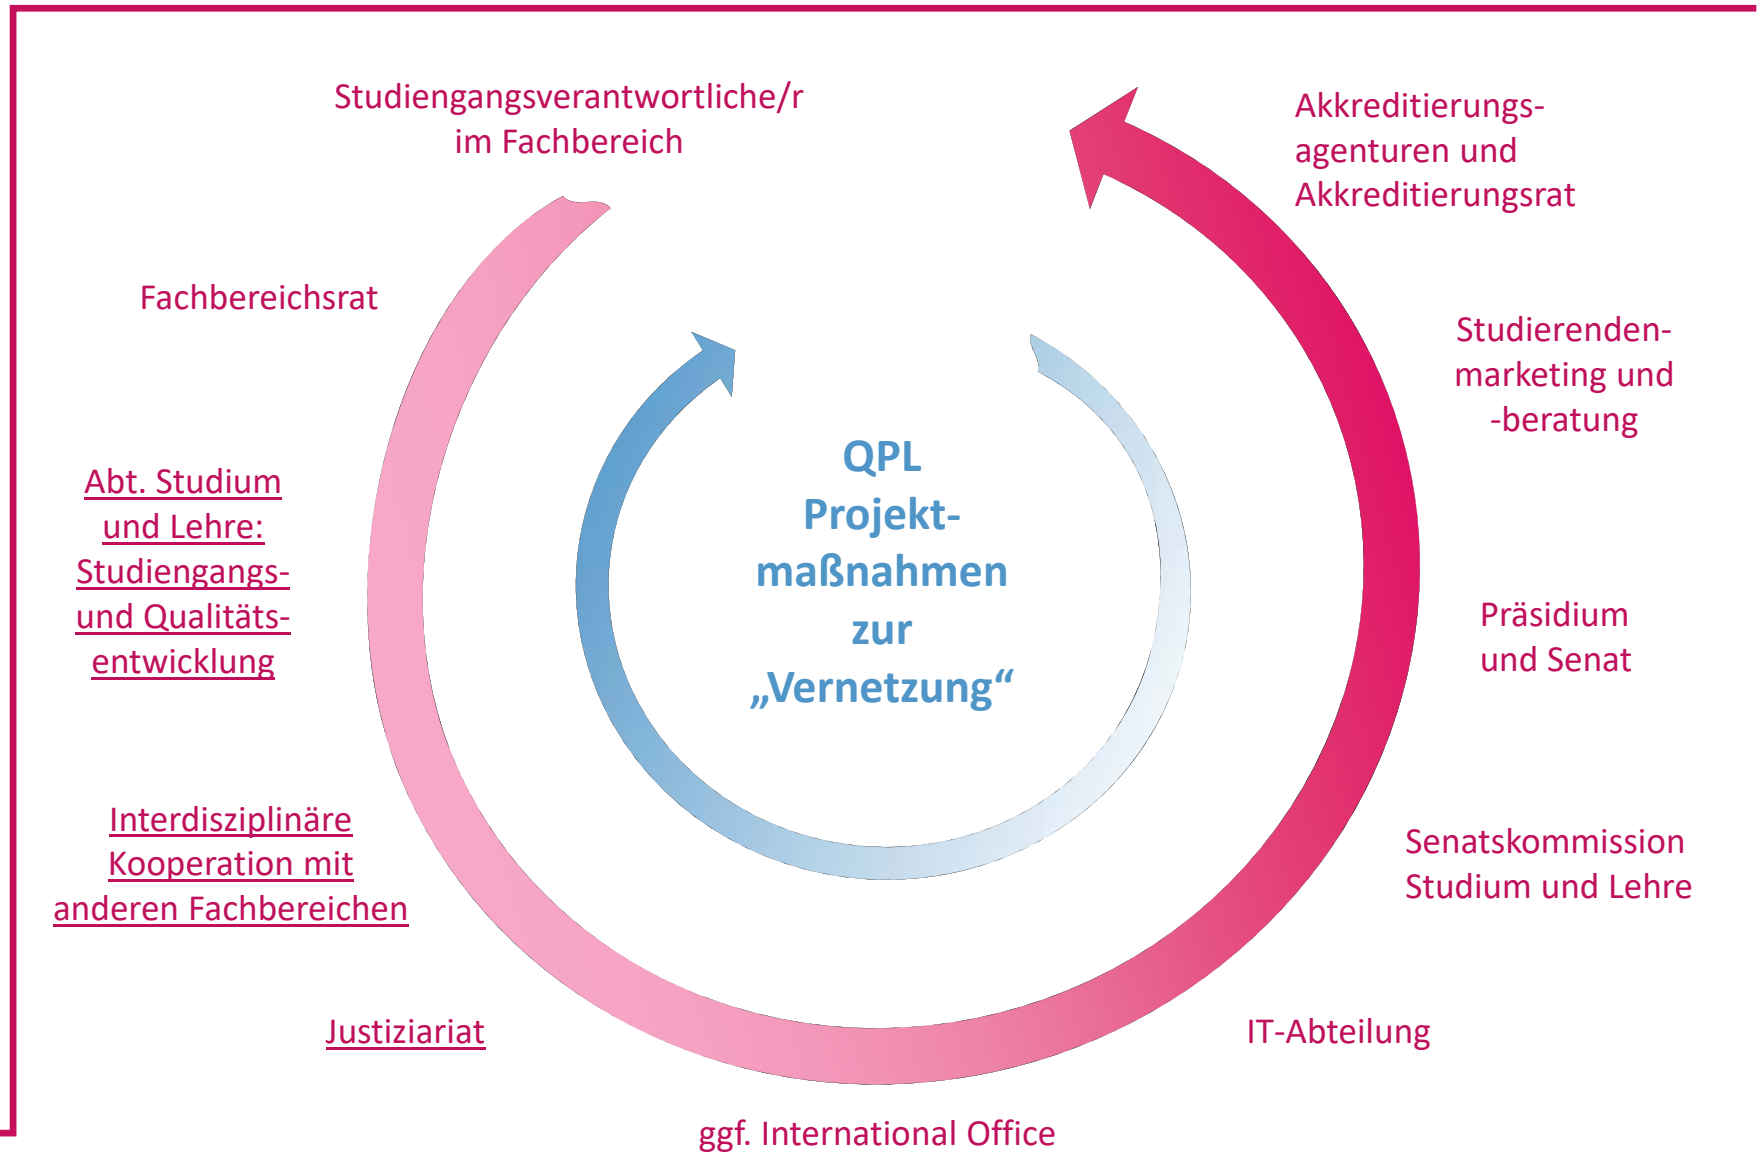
Studiengangsverantwortliche/r im Fachbereich

Akkreditierungsagenturen und Akkreditierungsrat

Fachbereichsrat

Studierendenmarketing und -beratung

QPL Projektmaßnahmen zur „Vernetzung“

Abt. Studium und Lehre: Studiengangs- und Qualitätsentwicklung

Präsidium und Senat

Interdisziplinäre Kooperation mit anderen Fachbereichen

Senatskommission Studium und Lehre

Justiziariat

IT-Abteilung

ggf. International Office